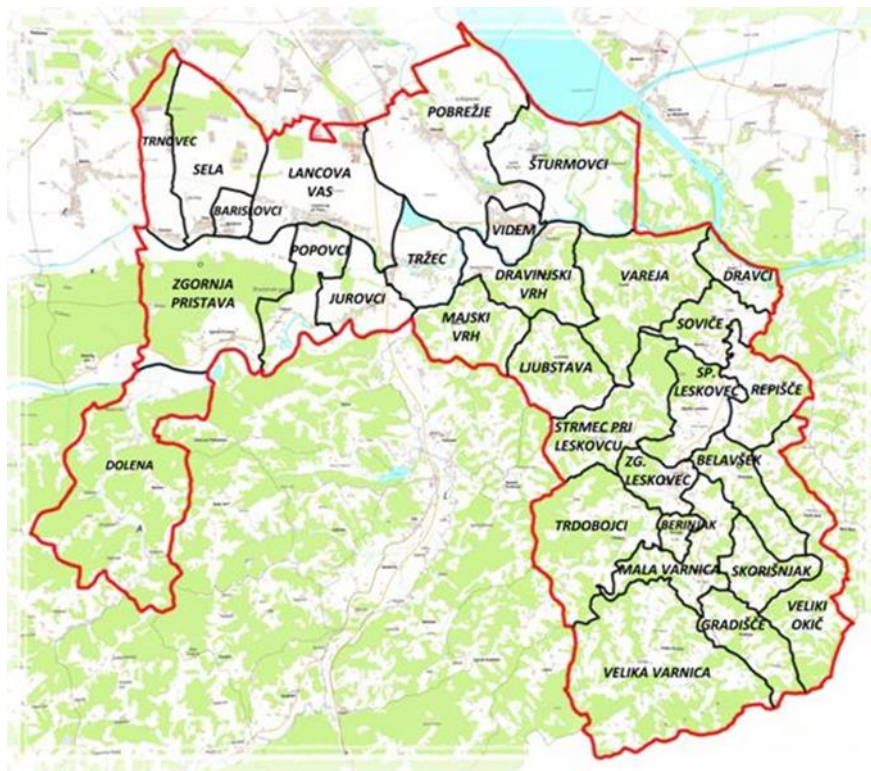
TRNOVEC
SELA
LANCOVA VAS
BARISLOVCI
POBREŽJE
ŠTURMOVCI
VIDEM
POPOVCI
TRŽEC
ZGORNJA PRISTAVA
JUROVCI
DRAVINJSKI VRH
VAREJA
DRAVCI
MAJSKI VRH
SOVIČE
LJUBSTAVA
SP. LESKOVEC
REPIŠČE
STRMEC PRI LESKOVCU
ZG. LESKOVEC
BELAVŠEK
DOLENA
TRDOBOJCI
BERINJAK
MALA VARNICA
SKORIŠNJAK
VELIKI OKIČ
GRADIŠČE
VELIKA VARNICA